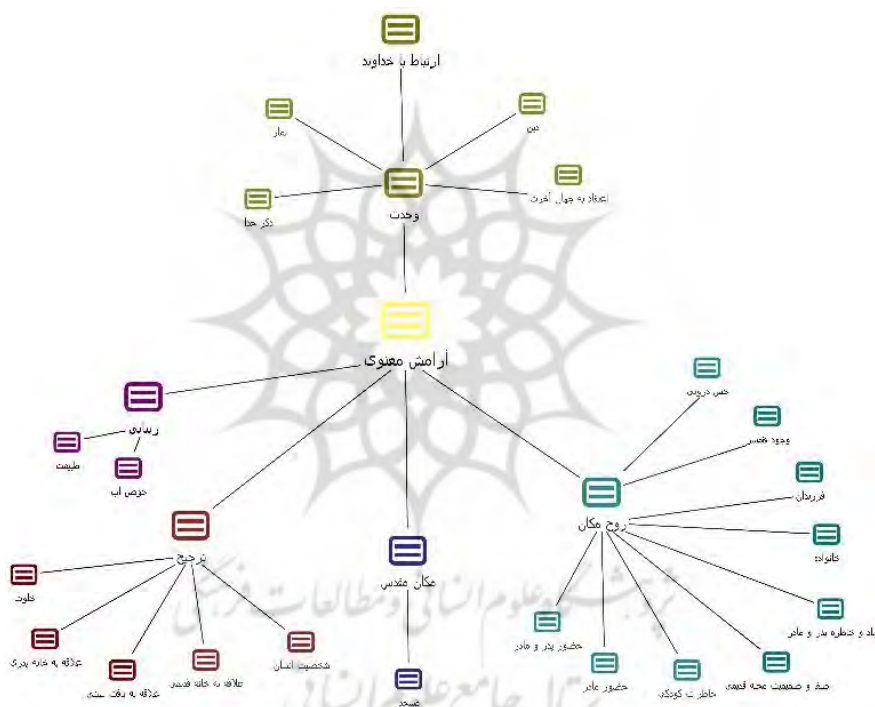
ارتباط با خداوند

نماز

دین

اعتقاد به جهان آخرت

ذکر خدا

وحدت

آرامش معنوی

زیبایی

طبیعت

حوض آب

حس درونی

وجود همسر

فرزندان

روح مکان

خانواده

ترجیح

خلوت

مکان مقدس

یاد و خاطره پدر و مادر

علاقه به خانه پدری

شخصیت انسان

حضور پدر و مادر

حضور مادر

علاقه به خانه همسر

علاقه به بافت سنتی

خاطرات کودکی

صفا و صمیمیت محله قدیمی

مسجد